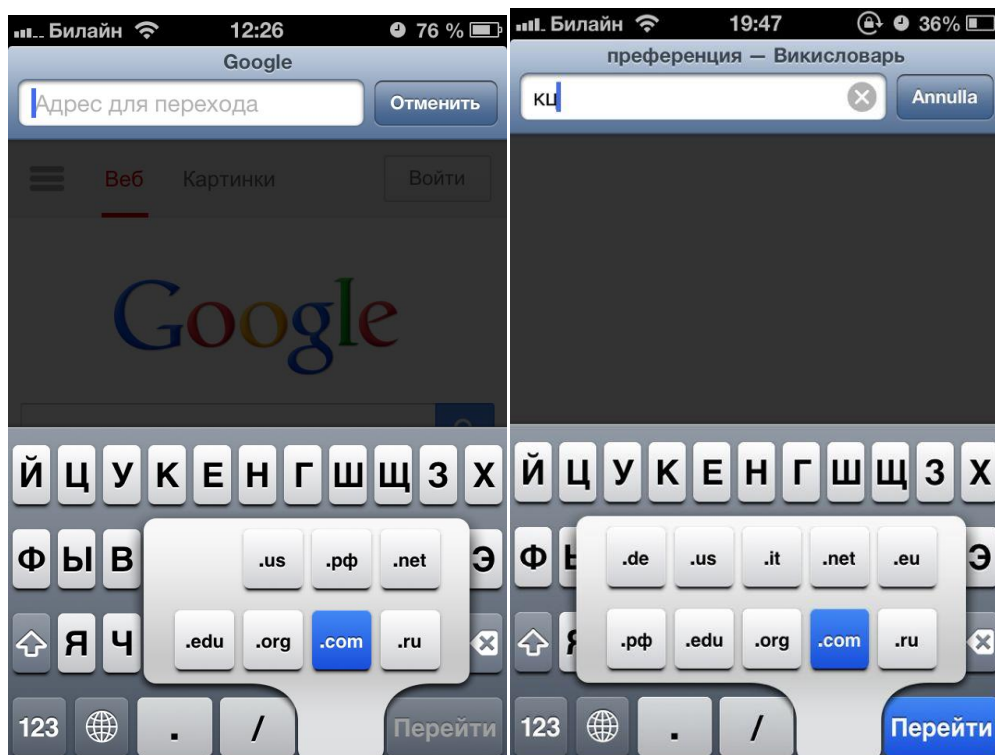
Билайн 12:26 76 %
Google
Адрес для перехода
Отменить
Веб Картинки Войти
Google
Й Ц У К Е Н Г Ш Щ З Х
Ф Ы В Э
Я Ч
.us .рф .net
.edu .org .com .ru
123 . / Перейти

Билайн 19:47 36%
преференция — Викисловарь
кщ
Annulla
Й Ц У К Е Н Г Ш Щ З Х
Ф Э
.de .us .it .net .eu
.рф .edu .org .com .ru
123 . / Перейти